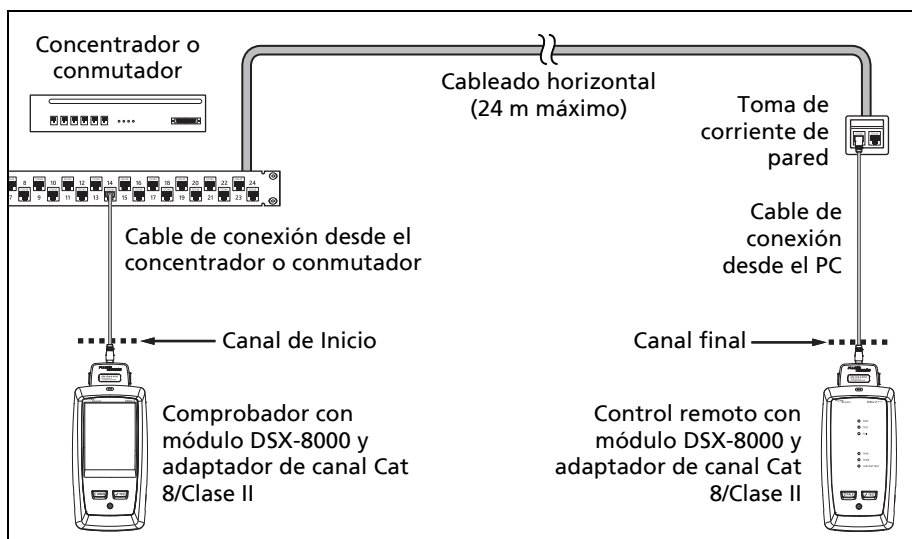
Concentrador o conmutador

Cableado horizontal (24 m máximo)

Toma de corriente de pared

Cable de conexión desde el concentrador o conmutador

Cable de conexión desde el PC

Canal de Inicio

Canal final

Comprobador con módulo DSX-8000 y adaptador de canal Cat 8/Clase II

Control remoto con módulo DSX-8000 y adaptador de canal Cat 8/Clase II